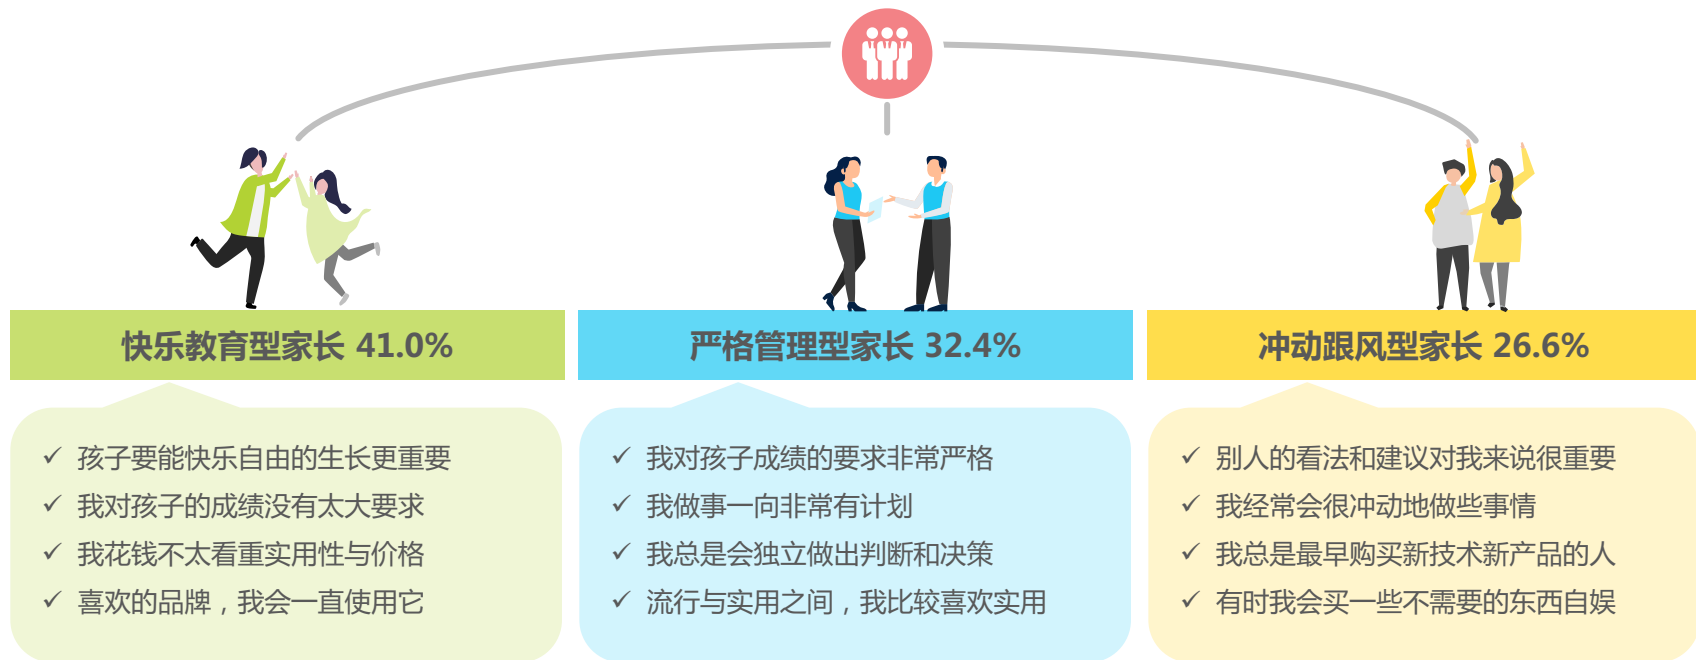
快乐教育型家长 41.0%

✓ 孩子要能快乐自由的生长更重要
✓ 我对孩子的成绩没有太大要求
✓ 我花钱不太看重实用性与价格
✓ 喜欢的品牌，我会一直使用它

严格管理型家长 32.4%

✓ 我对孩子成绩的要求非常严格
✓ 我做事一向非常有计划
✓ 我总是会独立做出判断和决策
✓ 流行与实用之间，我比较喜欢实用

冲动跟风型家长 26.6%

✓ 别人的看法和建议对我来说很重要
✓ 我经常会很冲动地做些事情
✓ 我总是最早购买新技术新产品的人
✓ 有时我会买一些不需要的东西自娱